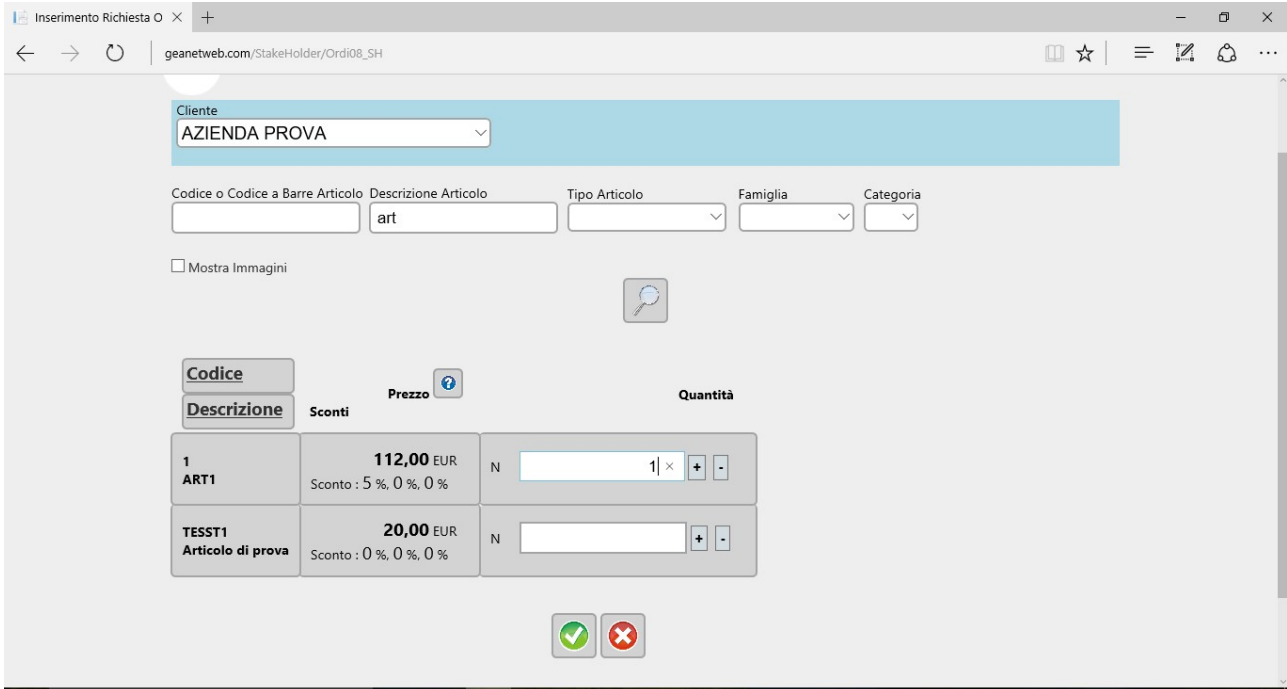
Inserimento Richiesta O ×

geanetweb.com/StakeHolder/Ordi08_SH

Cliente
AZIENDA PROVA

Codice o Codice a Barre Articolo
Descrizione Articolo
art
Tipo Articolo
Famiglia
Categoria

Mostra Immagini

| Codice / Descrizione | Prezzo / Sconti | Quantità |
|---|---|---|
| 1 ART1 | 112,00 EUR Sconto : 5 %, 0 %, 0 % | N 1 + - |
| TESST1 Articolo di prova | 20,00 EUR Sconto : 0 %, 0 %, 0 % | N + - |